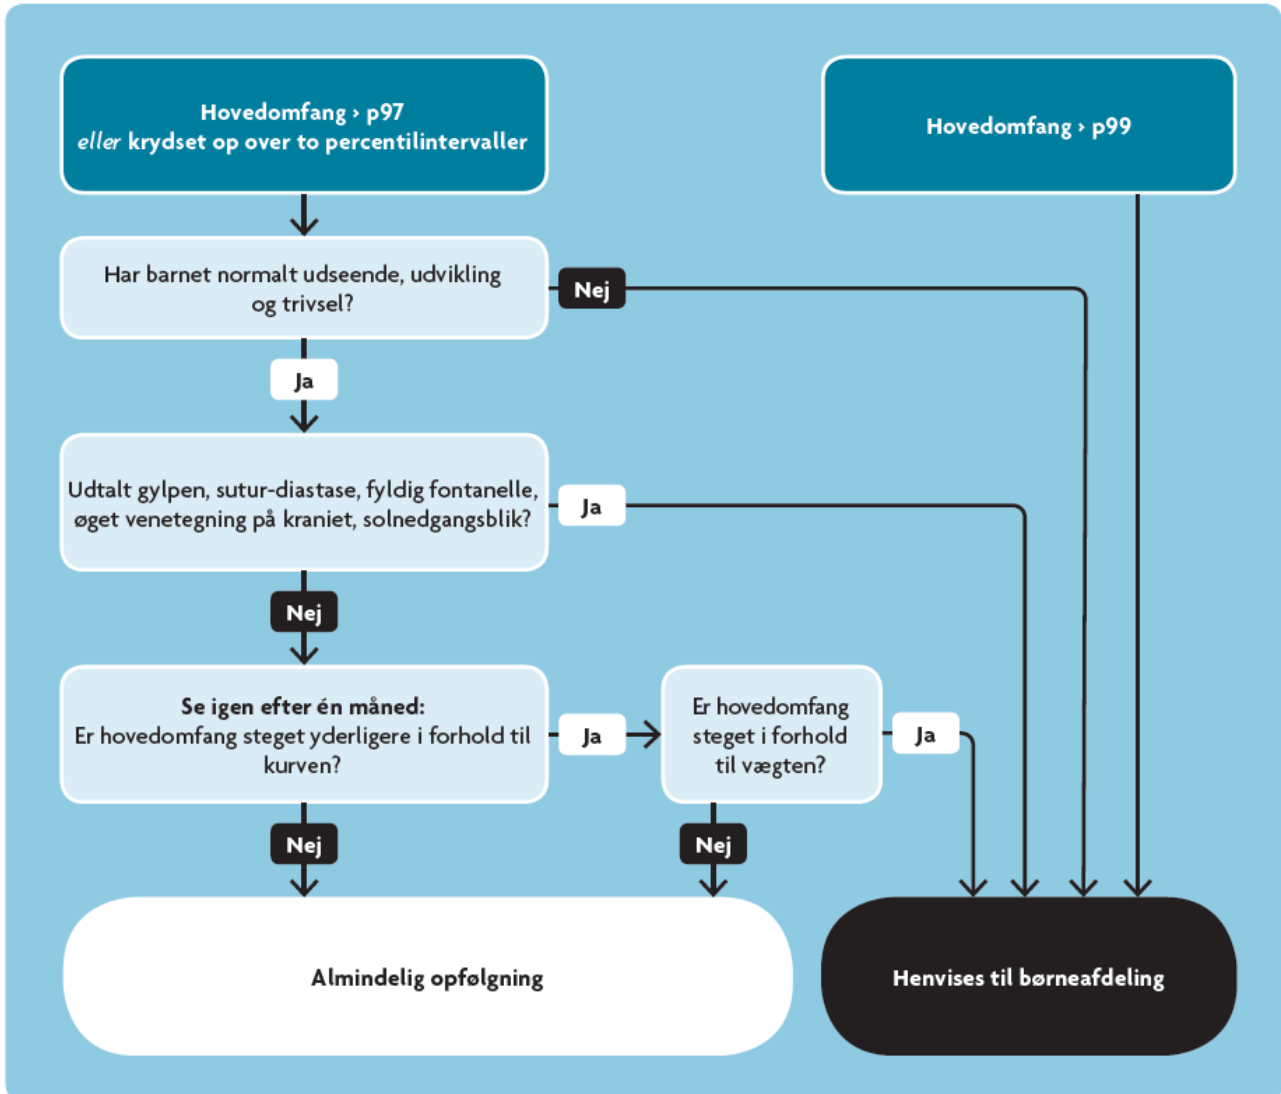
Hovedomfang › p97
eller krydset op over to percentilintervaller

Hovedomfang › p99

Har barnet normalt udseende, udvikling og trivsel?

Nej

Ja

Udtalt gylpen, sutur-diastase, fyldig fontanelle, øget venetegning på kraniet, solnedgangsblik?

Ja

Nej

Se igen efter én måned:
Er hovedomfang steget yderligere i forhold til kurven?

Ja

Er hovedomfang steget i forhold til vægten?

Ja

Nej

Nej

Almindelig opfølgning

Henvises til børneafdeling